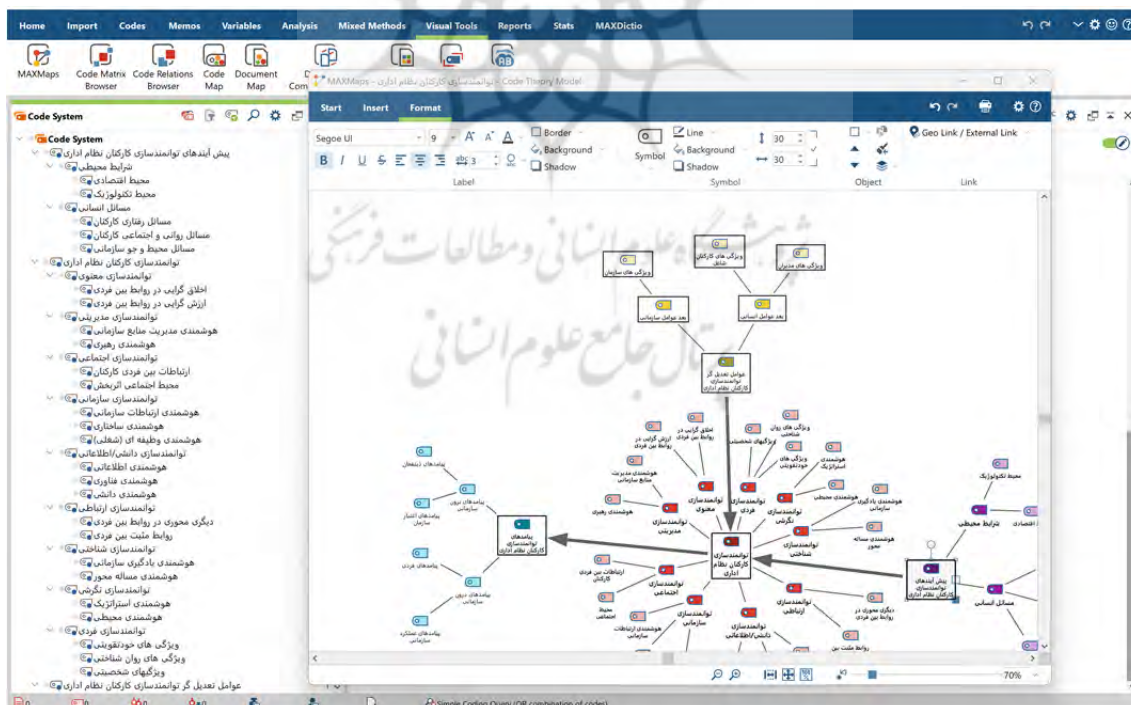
Home Import Codes Memos Variables Analysis Mixed Methods Visual Tools Reports Stats MAXDictio

MAXMaps Code Matrix Browser Code Relations Browser Code Map Document Map

MAXMaps - توانمندسازی کارکنان نظام اداری - Code Theory Model

Start Insert Format

Segoe UI 9 Border Background Shadow Symbol Line Background Shadow 30 30 Geo Link / External Link

Label Symbol Object Link

Code System

Code System
پیش آیندهای توانمندسازی کارکنان نظام اداری
شرایط محیطی
محیط اقتصادی
محیط تکنولوژیک
مسائل انسانی
مسائل رفتاری کارکنان
مسائل روانی و اجتماعی کارکنان
مسائل محیط و جو سازمانی
توانمندسازی کارکنان نظام اداری
توانمندسازی معنوی
اخلاق گرایی در روابط بین فردی
ارزش گرایی در روابط بین فردی
توانمندسازی مدیریتی
هوشمندی مدیریت منابع سازمانی
هوشمندی رهبری
توانمندسازی اجتماعی
ارتباطات بین فردی کارکنان
محیط اجتماعی اثربخش
توانمندسازی سازمانی
هوشمندی ارتباطات سازمانی
هوشمندی ساختاری
هوشمندی وظیفه ای (شغلی)
توانمندسازی دانش/اطلاعاتی
هوشمندی اطلاعاتی
هوشمندی فناوری
هوشمندی دانشی
توانمندسازی ارتباطی
دیگری محوری در روابط بین فردی
روابط مثبت بین فردی
توانمندسازی شناختی
هوشمندی یادگیری سازمانی
هوشمندی مساله محور
توانمندسازی نگرشی
هوشمندی استراتژیک
هوشمندی محیطی
توانمندسازی فردی
ویژگی های خودتنظیمی
ویژگی های روان شناختی
ویژگیهای شخصیتی
عوامل تعدیل گر توانمندسازی کارکنان نظام اداری

ویژگی های سازمانی
ویژگی های کارکنان شاغل
ویژگی های مدیران
بعد عوامل سازمانی
بعد عوامل انسانی
عوامل تعدیل گر توانمندسازی کارکنان نظام اداری
توانمندسازی کارکنان نظام اداری
پیامدهای توانمندسازی کارکنان نظام اداری
پیش آیندهای توانمندسازی کارکنان نظام اداری
شرایط محیطی
مسائل انسانی
محیط تکنولوژیک
اقتصادی
توانمندسازی معنوی
توانمندسازی فردی
توانمندسازی مدیریتی
توانمندسازی نگرشی
توانمندسازی شناختی
توانمندسازی اجتماعی
توانمندسازی سازمانی
توانمندسازی دانش/اطلاعاتی
توانمندسازی ارتباطی
اخلاق گرایی در روابط بین فردی
ارزش گرایی در روابط بین فردی
ویژگی های روان شناختی
ویژگیهای شخصیتی
ویژگی های خودتنظیمی
هوشمندی استراتژیک
هوشمندی محیطی
هوشمندی یادگیری سازمانی
هوشمندی مساله محور
هوشمندی مدیریت منابع سازمانی
هوشمندی رهبری
ارتباطات بین فردی کارکنان
محیط اجتماعی
هوشمندی ارتباطات سازمانی
دیگری محوری در روابط بین فردی
روابط مثبت بین
پیامدهای ذینفعان
پیامدهای برون سازمانی
پیامدهای اعتبار سازمان
پیامدهای فردی
پیامدهای درون سازمانی
پیامدهای عملکرد سازمانی

70%

Simple Coding Query (OR combination of codes)